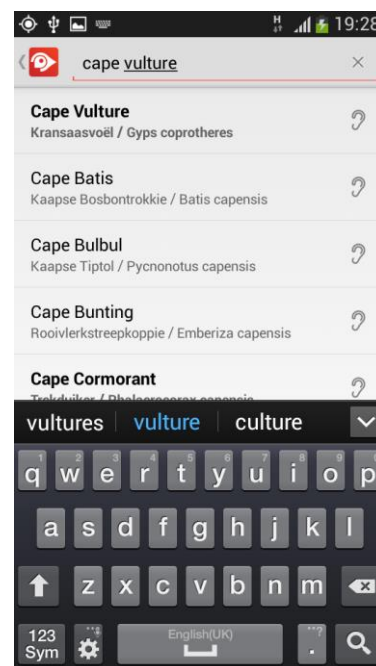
H 19:28

cape vulture ×

Cape Vulture
Kransaasvoël / Gyps coprotheres

Cape Batis
Kaapse Bosbontrokkie / Batis capensis

Cape Bulbul
Kaapse Tiptol / Pycnonotus capensis

Cape Bunting
Rooivlerkstreepkoppie / Emberiza capensis

Cape Cormorant
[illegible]

vultures vulture culture

1 q 2 w 3 e 4 r 5 t 6 y 7 u 8 i 9 o 0 p
a s d f g h j k l
z x c v b n m
123 Sym English(UK) .